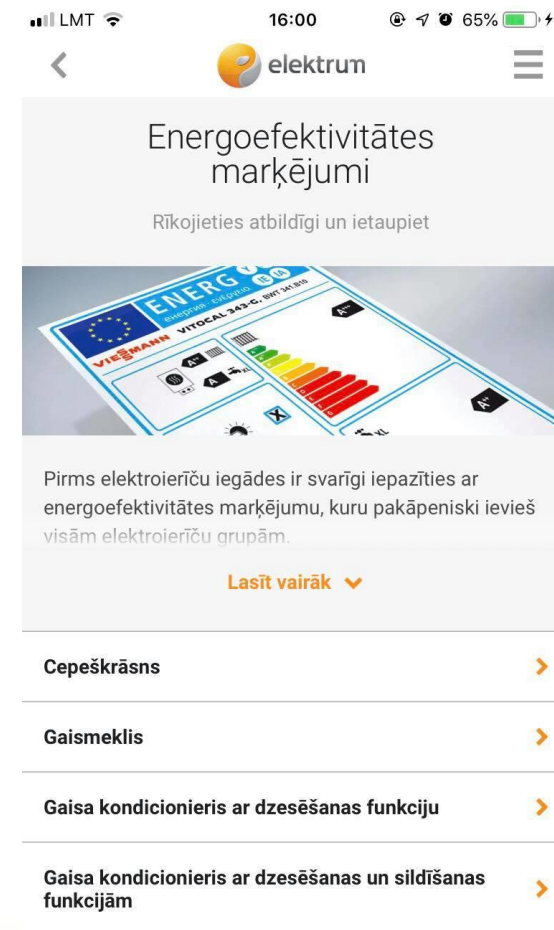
LMT 16:00 65%

elektrum

Energoefektivitātes marķējumi

Rīkojieties atbildīgi un ietaupiet

ENERG
VIESMANN VITOCAL 343-G, BWT 341.B16

Pirms elektroierīču iegādes ir svarīgi iepazīties ar energoefektivitātes marķējumu, kuru pakāpeniski ievieš visām elektroierīču grupām.

Lasīt vairāk

Cepeškrāsns

Gaismeklis

Gaisa kondicionieris ar dzesēšanas funkciju

Gaisa kondicionieris ar dzesēšanas un sildīšanas funkcijām